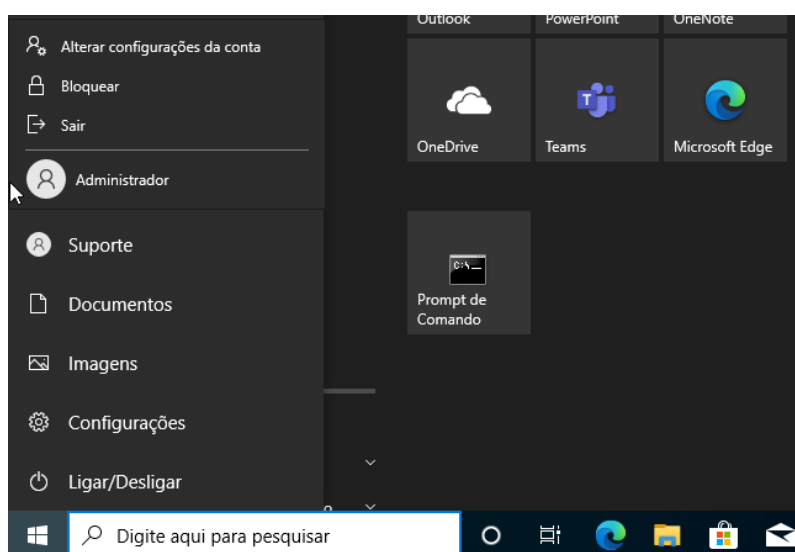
Alterar configurações da conta
Bloquear
Sair
Administrador
Suporte
Documentos
Imagens
Configurações
Ligar/Desligar

Outlook
PowerPoint
OneNote
OneDrive
Teams
Microsoft Edge
Prompt de Comando

Digite aqui para pesquisar